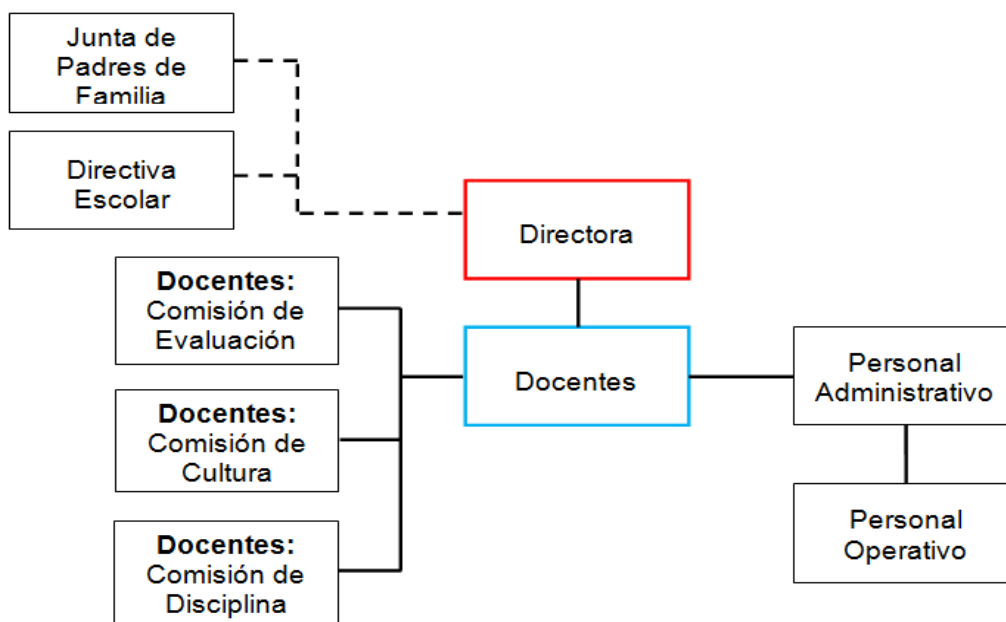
Junta de Padres de Familia

Directiva Escolar

Directora

**Docentes:** Comisión de Evaluación

Docentes

Personal Administrativo

**Docentes:** Comisión de Cultura

Personal Operativo

**Docentes:** Comisión de Disciplina